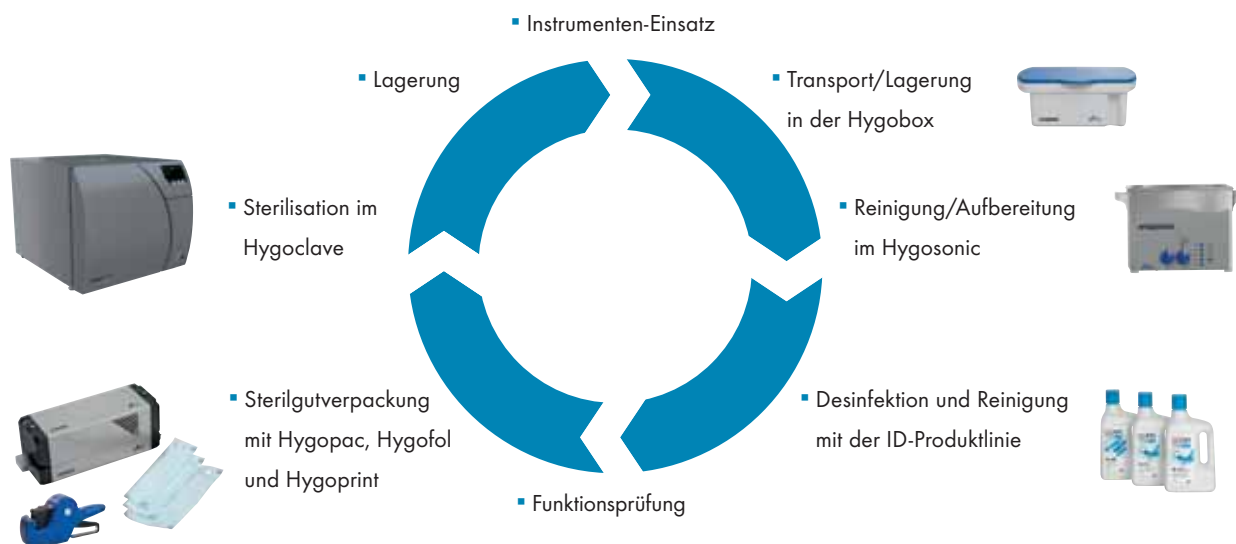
▪ Instrumenten-Einsatz

▪ Transport/Lagerung in der Hygobox

▪ Reinigung/Aufbereitung im Hygosonic

▪ Desinfektion und Reinigung mit der ID-Produktlinie

▪ Funktionsprüfung

▪ Sterilgutverpackung mit Hygopac, Hygofol und Hygoprint

▪ Sterilisation im Hygoclave

▪ Lagerung